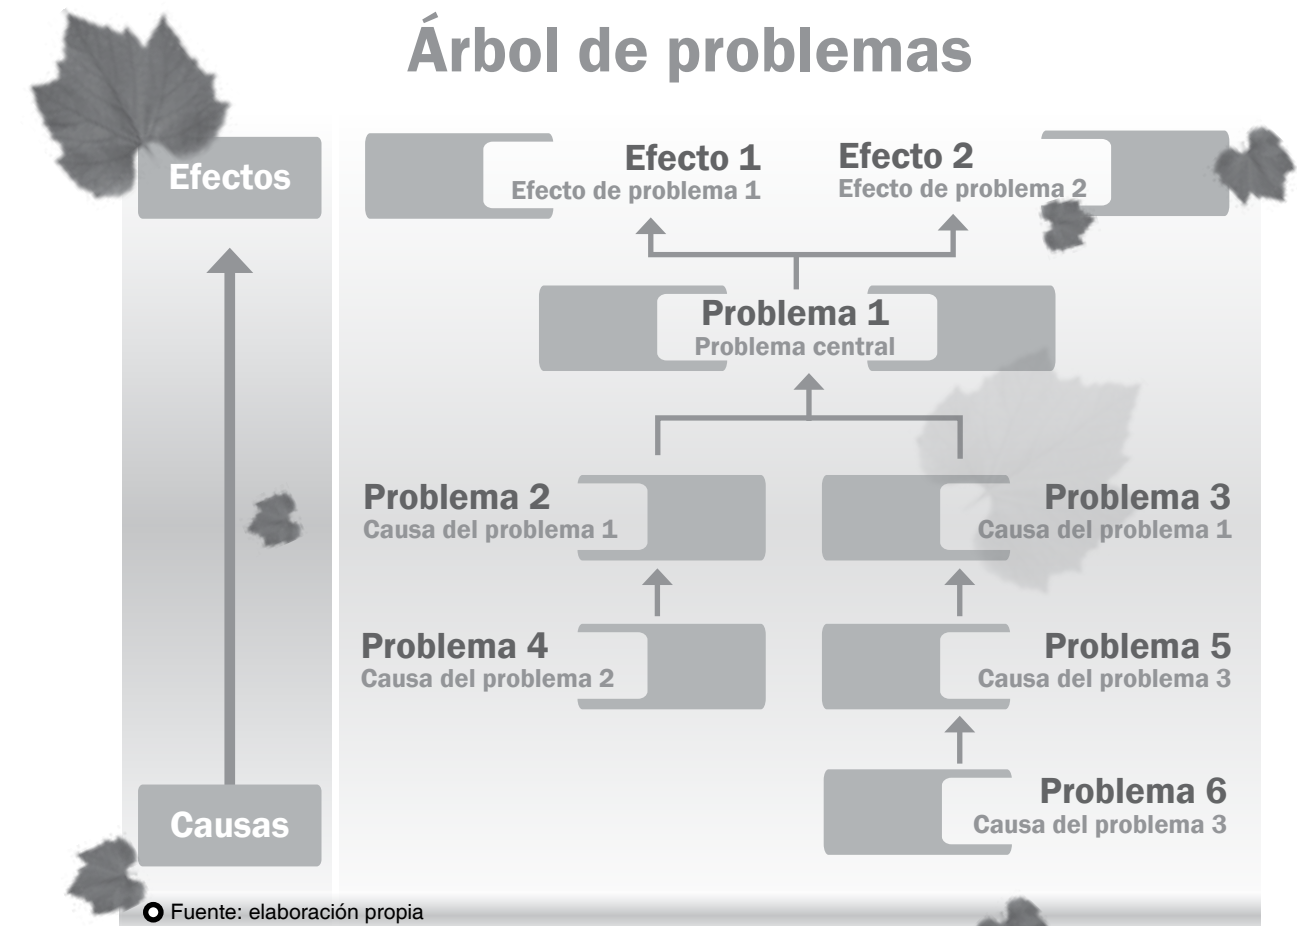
Árbol de problemas

Efectos

Efecto 1
Efecto de problema 1

Efecto 2
Efecto de problema 2

Problema 1
Problema central

Problema 2
Causa del problema 1

Problema 3
Causa del problema 1

Problema 4
Causa del problema 2

Problema 5
Causa del problema 3

Problema 6
Causa del problema 3

Causas

Fuente: elaboración propia